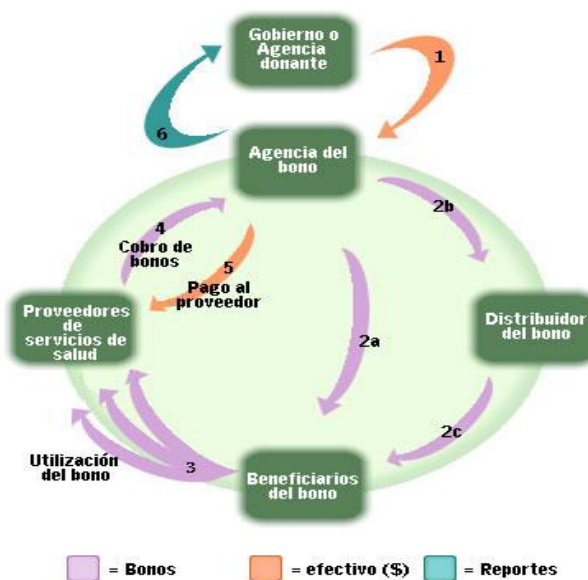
Gobierno o Agencia donante

1

6

Agencia del bono

2b

4
Cobro de bonos

5
Pago al proveedor

Proveedores de servicios de salud

2a

Distribuidor del bono

2c

Utilización del bono

3

Beneficiarios del bono

= Bonos
= efectivo ($)
= Reportes